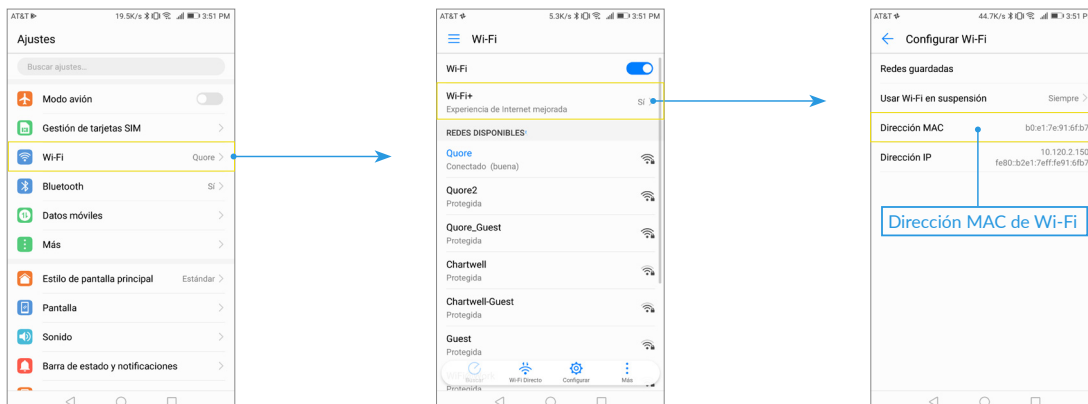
AT&T 19.5K/s 3:51 PM

Ajustes

Buscar ajustes...

Modo avión

Gestión de tarjetas SIM

Wi-Fi Quore

Bluetooth Sí

Datos móviles

Más

Estilo de pantalla principal Estándar

Pantalla

Sonido

Barra de estado y notificaciones

AT&T 5.3K/s 3:51 PM

Wi-Fi

Wi-Fi

Wi-Fi+
Experiencia de Internet mejorada Sí

REDES DISPONIBLES

Quore
Conectado (buena)

Quore2
Protegida

Quore_Guest
Protegida

Chartwell
Protegida

Chartwell-Guest
Protegida

Guest
Protegida

Buscar Wi-Fi Directo Configurar Más

AT&T 44.7K/s 3:51 PM

Configurar Wi-Fi

Redes guardadas

Usar Wi-Fi en suspensión Siempre

Dirección MAC b0:e1:7e:91:6f:b7

Dirección IP 10.120.2.150
fe80::b2e1:7eff:fe91:6fb7

Dirección MAC de Wi-Fi